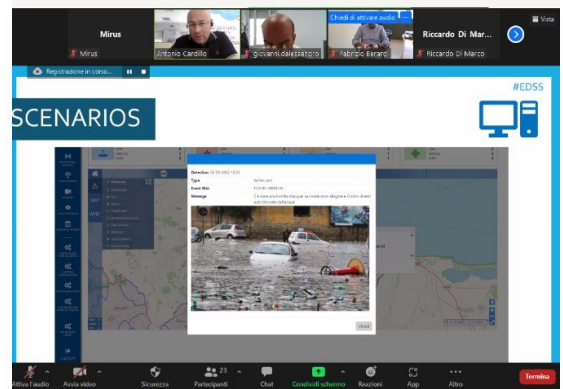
Mirus
Mirus
Antonio Cardillo
giovanni.dalessandro
Chiedi di attivare audio
Fabrizio Berardi
Riccardo Di Mar...
Riccardo Di Marco
Vista

Registrazione in corso...

#EDSS

SCENARIOS

Detection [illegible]
Type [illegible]
Event Rate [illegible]
Message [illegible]

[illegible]

Attiva l'audio
Avvia video
Sicurezza
23
Partecipanti
Chat
Condividi schermo
Reazioni
App
Altro
Termina